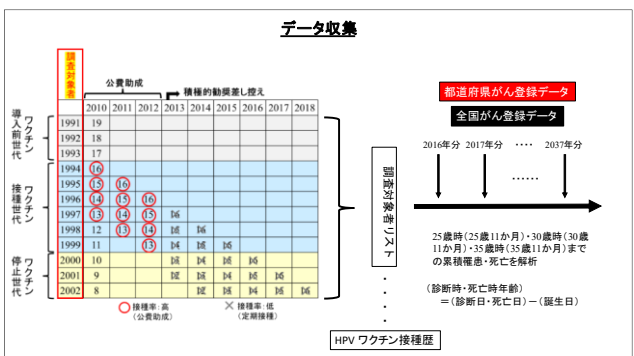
データ収集

調査対象者

公費助成

積極的勧奨差し控え

| | 2010 | 2011 | 2012 | 2013 | 2014 | 2015 | 2016 | 2017 | 2018 |
|---|---|---|---|---|---|---|---|---|---|
| 1991 | 19 | | | | | | | | |
| 1992 | 18 | | | | | | | | |
| 1993 | 17 | | | | | | | | |
| 1994 | 16 | | | | | | | | |
| 1995 | 15 | 16 | | | | | | | |
| 1996 | 14 | 15 | 16 | | | | | | |
| 1997 | 13 | 14 | 15 | 16 | | | | | |
| 1998 | 12 | 13 | 14 | 15 | 16 | | | | |
| 1999 | 11 | | 13 | 14 | 15 | 16 | | | |
| 2000 | 10 | | | 13 | 14 | 15 | 16 | | |
| 2001 | 9 | | | | 13 | 14 | 15 | 16 | |
| 2002 | 8 | | | | | 13 | 14 | 15 | 16 |

ワクチン導入前世代

ワクチン接種世代

ワクチン停止世代

接種率：高（公費助成）

接種率：低（定期接種）

調査対象者リスト

HPV ワクチン接種歴

都道府県がん登録データ

全国がん登録データ

2016年分 2017年分 …… 2037年分

……

25歳時（25歳11か月）・30歳時（30歳11か月）・35歳時（35歳11か月）までの累積罹患・死亡を解析

（診断時・死亡時年齢）
＝（診断日・死亡日）－（誕生日）